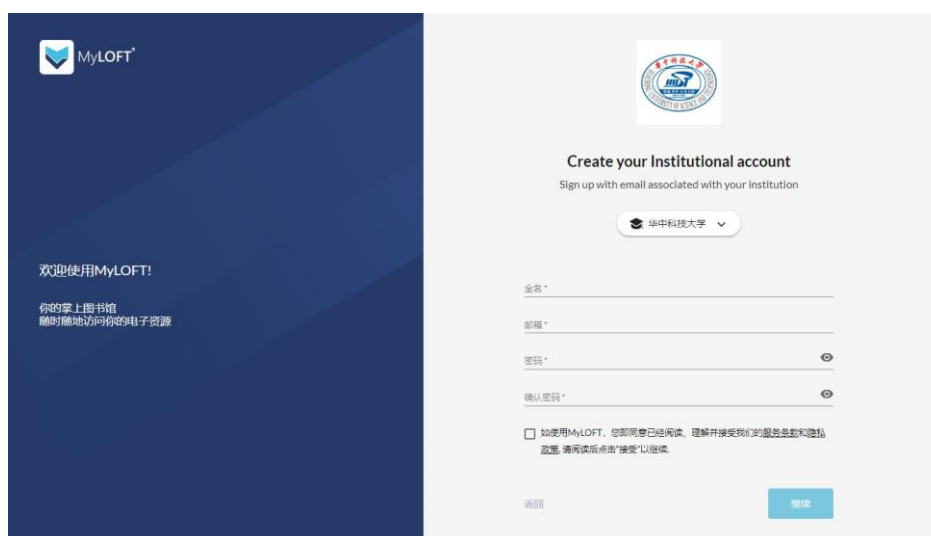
MyLOFT

欢迎使用MyLOFT!

你的掌上图书馆
随时随地访问你的电子资源

Create your Institutional account
Sign up with email associated with your institution

华中科技大学

全名 *

邮箱 *

密码 *

确认密码 *

如使用MyLOFT，您即同意已经阅读、理解并接受我们的服务条款和隐私政策. 请阅读后点击"接受"以继续.

返回

继续